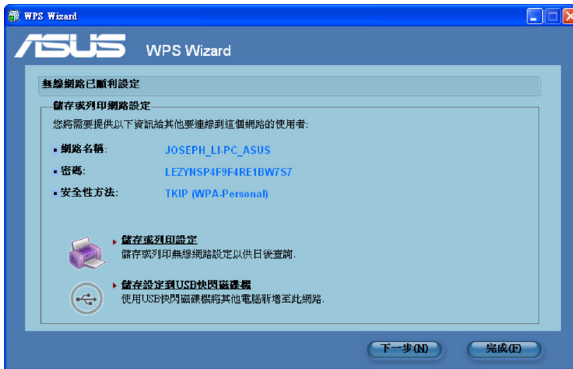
WPS Wizard

ASUS WPS Wizard

無線網路已順利設定

儲存或列印網路設定

您將需要提供以下資訊給其他要連線到這個網路的使用者:

• 網路名稱: JOSEPH_LI-PC_ASUS

• 密碼: LEZYNSP4F9F4RE1BW7S7

• 安全性方法: TKIP (WPA-Personal)

▸ 儲存或列印設定
儲存或列印無線網路設定以供日後查詢.

▸ 儲存設定到USB快閃磁碟機
使用USB快閃磁碟機將其他電腦新增至此網路.

下一步(N)

完成(F)